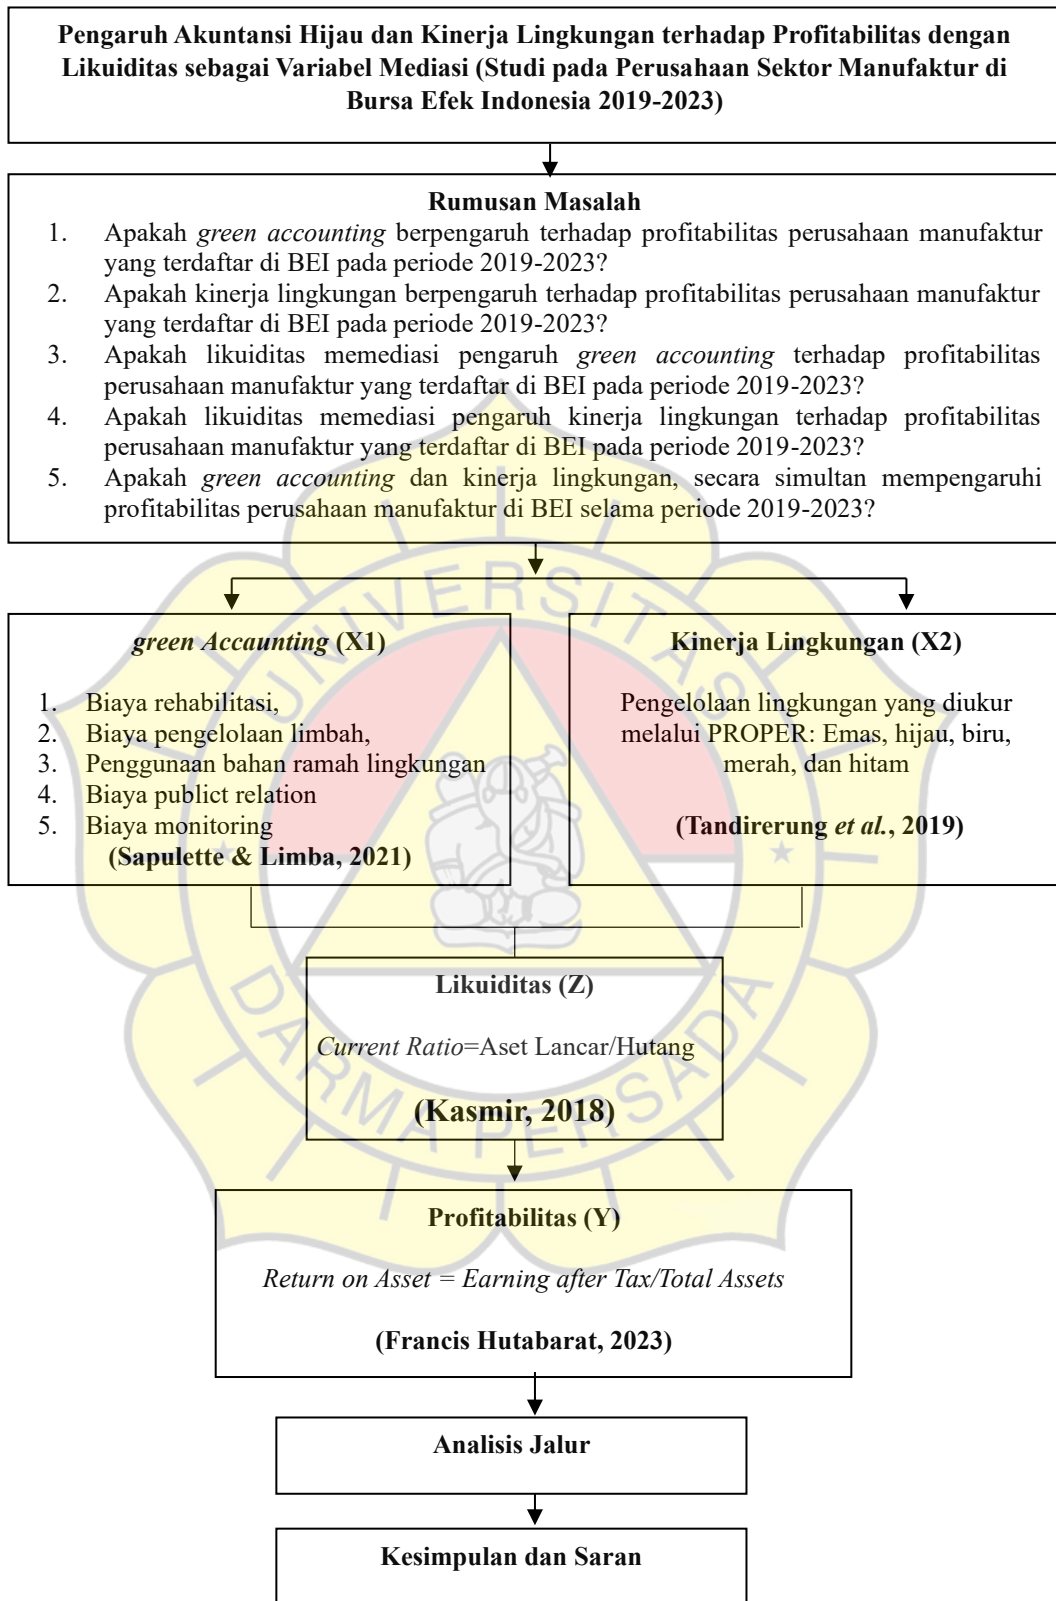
Pengaruh Akuntansi Hijau dan Kinerja Lingkungan terhadap Profitabilitas dengan Likuiditas sebagai Variabel Mediasi (Studi pada Perusahaan Sektor Manufaktur di Bursa Efek Indonesia 2019-2023)

Rumusan Masalah
1. Apakah green accounting berpengaruh terhadap profitabilitas perusahaan manufaktur yang terdaftar di BEI pada periode 2019-2023?
2. Apakah kinerja lingkungan berpengaruh terhadap profitabilitas perusahaan manufaktur yang terdaftar di BEI pada periode 2019-2023?
3. Apakah likuiditas memediasi pengaruh green accounting terhadap profitabilitas perusahaan manufaktur yang terdaftar di BEI pada periode 2019-2023?
4. Apakah likuiditas memediasi pengaruh kinerja lingkungan terhadap profitabilitas perusahaan manufaktur yang terdaftar di BEI pada periode 2019-2023?
5. Apakah green accounting dan kinerja lingkungan, secara simultan mempengaruhi profitabilitas perusahaan manufaktur di BEI selama periode 2019-2023?

green Accaunting (X1)

1. Biaya rehabilitasi,
2. Biaya pengelolaan limbah,
3. Penggunaan bahan ramah lingkungan
4. Biaya publict relation
5. Biaya monitoring
(Sapulette & Limba, 2021)

Kinerja Lingkungan (X2)

Pengelolaan lingkungan yang diukur melalui PROPER: Emas, hijau, biru, merah, dan hitam

(Tandirerung et al., 2019)

Likuiditas (Z)

Current Ratio=Aset Lancar/Hutang

(Kasmir, 2018)

Profitabilitas (Y)

Return on Asset = Earning after Tax/Total Assets

(Francis Hutabarat, 2023)

Analisis Jalur

Kesimpulan dan Saran